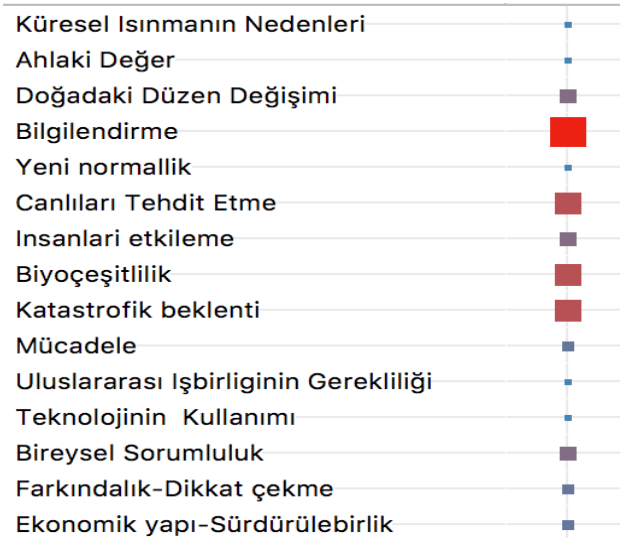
Küresel Isınmanın Nedenleri
Ahlaki Değer
Doğadaki Düzen Değişimi
Bilgilendirme
Yeni normallik
Canlıları Tehdit Etme
Insanlari etkileme
Biyoçeşitlilik
Katastrofik beklenti
Mücadele
Uluslararası Işbirliginin Gerekliliği
Teknolojinin Kullanımı
Bireysel Sorumluluk
Farkındalık-Dikkat çekme
Ekonomik yapı-Sürdürülebirlik